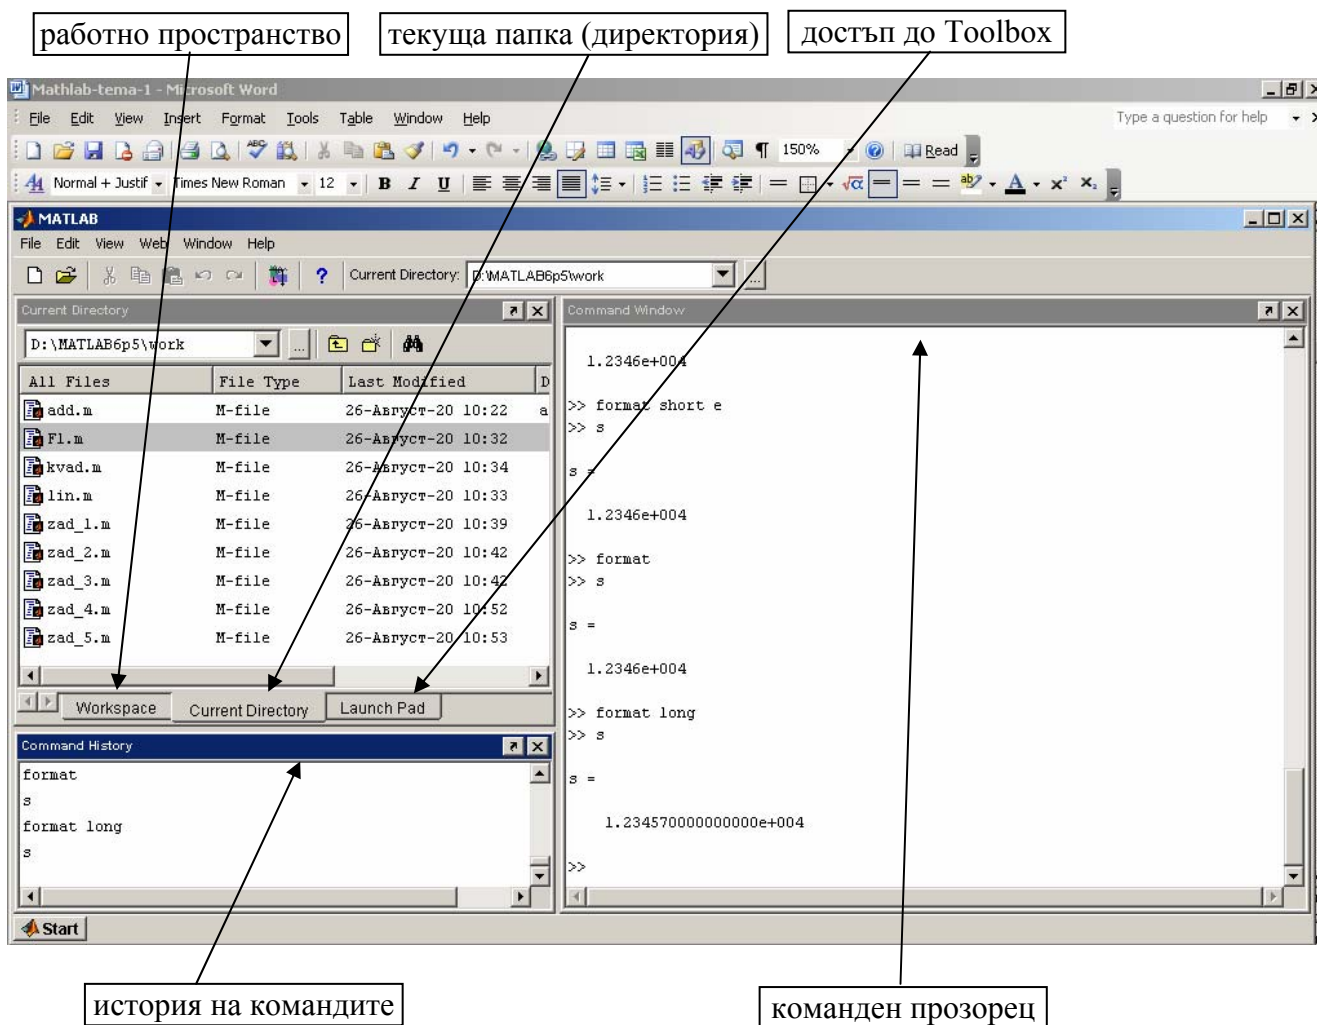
работно пространство | текуща папка (директория) | достъп до Toolbox

Mathlab-tema-1 - Microsoft Word

File Edit View Insert Format Tools Table Window Help

Type a question for help

150% Read

Normal + Justif Times New Roman 12 B I U

MATLAB

File Edit View Web Window Help

Current Directory: D:\MATLAB6p5\work

Current Directory

D:\MATLAB6p5\work

| All Files | File Type | Last Modified | D |
|---|---|---|---|
| add.m | M-file | 26-Август-20 10:22 | a |
| F1.m | M-file | 26-Август-20 10:32 | |
| kvad.m | M-file | 26-Август-20 10:34 | |
| lin.m | M-file | 26-Август-20 10:33 | |
| zad_1.m | M-file | 26-Август-20 10:39 | |
| zad_2.m | M-file | 26-Август-20 10:42 | |
| zad_3.m | M-file | 26-Август-20 10:42 | |
| zad_4.m | M-file | 26-Август-20 10:52 | |
| zad_5.m | M-file | 26-Август-20 10:53 | |

Workspace | Current Directory | Launch Pad

Command History

format
s
format long
s

Command Window

1.2346e+004

>> format short e
>> s

s =

1.2346e+004

>> format
>> s

s =

1.2346e+004

>> format long
>> s

s =

1.234570000000000e+004

>>

Start

история на командите

команден прозорец